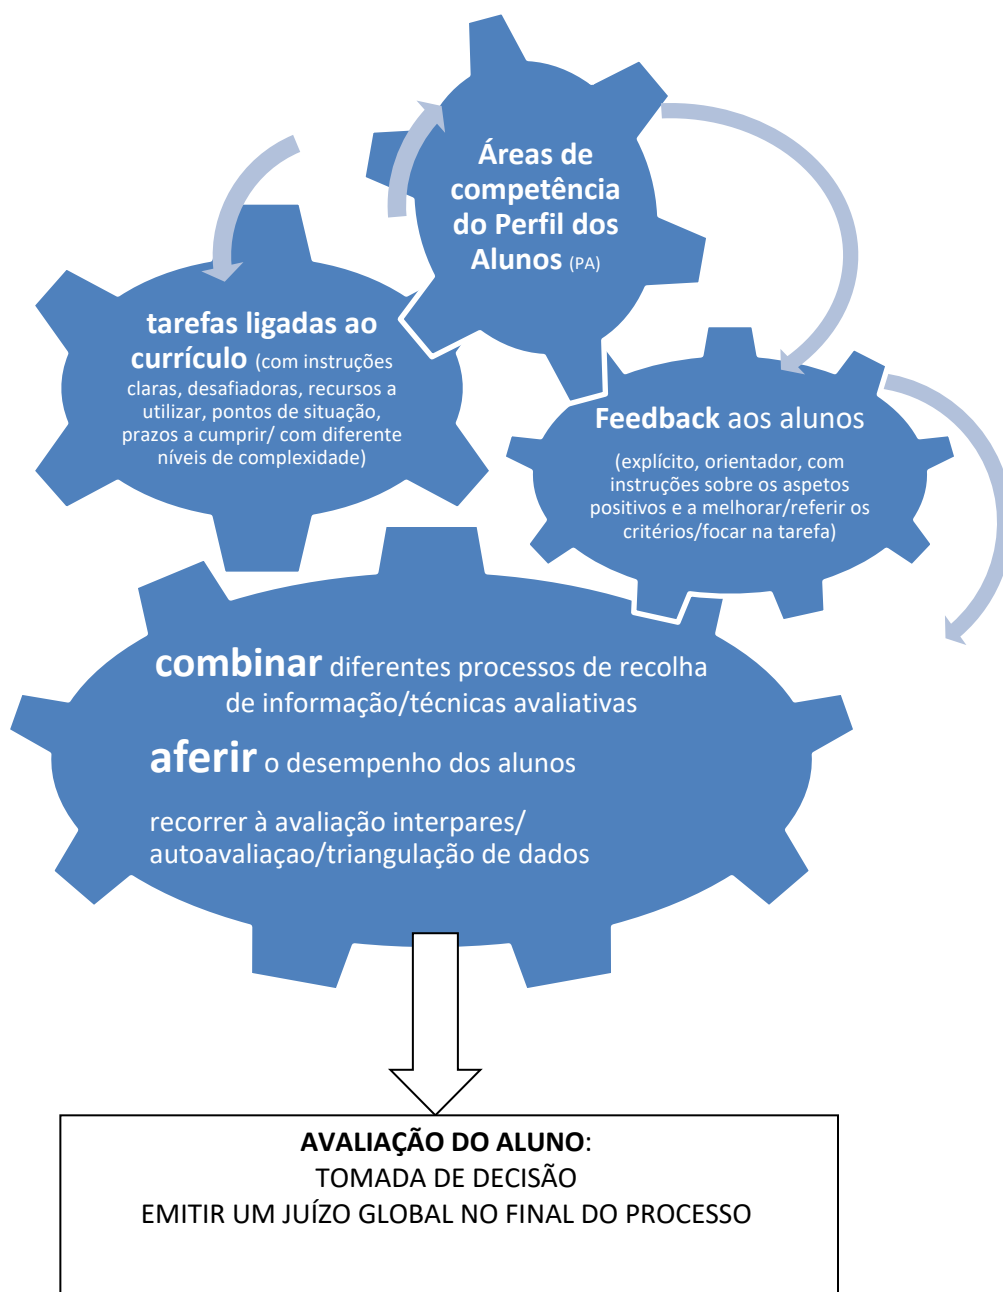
Áreas de competência do Perfil dos Alunos (PA)

tarefas ligadas ao currículo (com instruções claras, desafiadoras, recursos a utilizar, pontos de situação, prazos a cumprir/ com diferente níveis de complexidade)

Feedback aos alunos

(explícito, orientador, com instruções sobre os aspetos positivos e a melhorar/referir os critérios/focar na tarefa)

combinar diferentes processos de recolha de informação/técnicas avaliativas

aferir o desempenho dos alunos

recorrer à avaliação interpares/ autoavaliaçao/triangulação de dados

AVALIAÇÃO DO ALUNO:
TOMADA DE DECISÃO
EMITIR UM JUÍZO GLOBAL NO FINAL DO PROCESSO